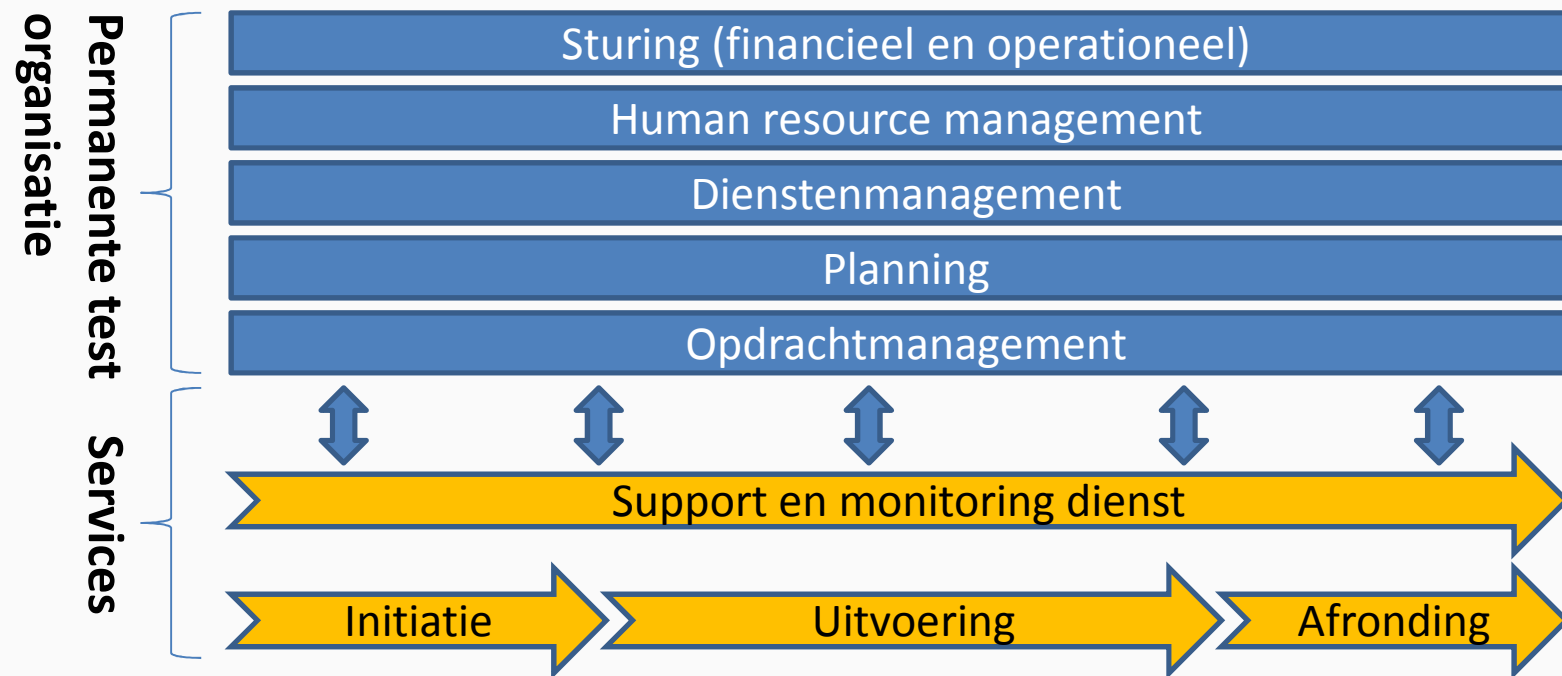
Permanente test organisatie

Sturing (financieel en operationeel)

Human resource management

Dienstenmanagement

Planning

Opdrachtmanagement

Services

Support en monitoring dienst

Initiatie

Uitvoering

Afronding